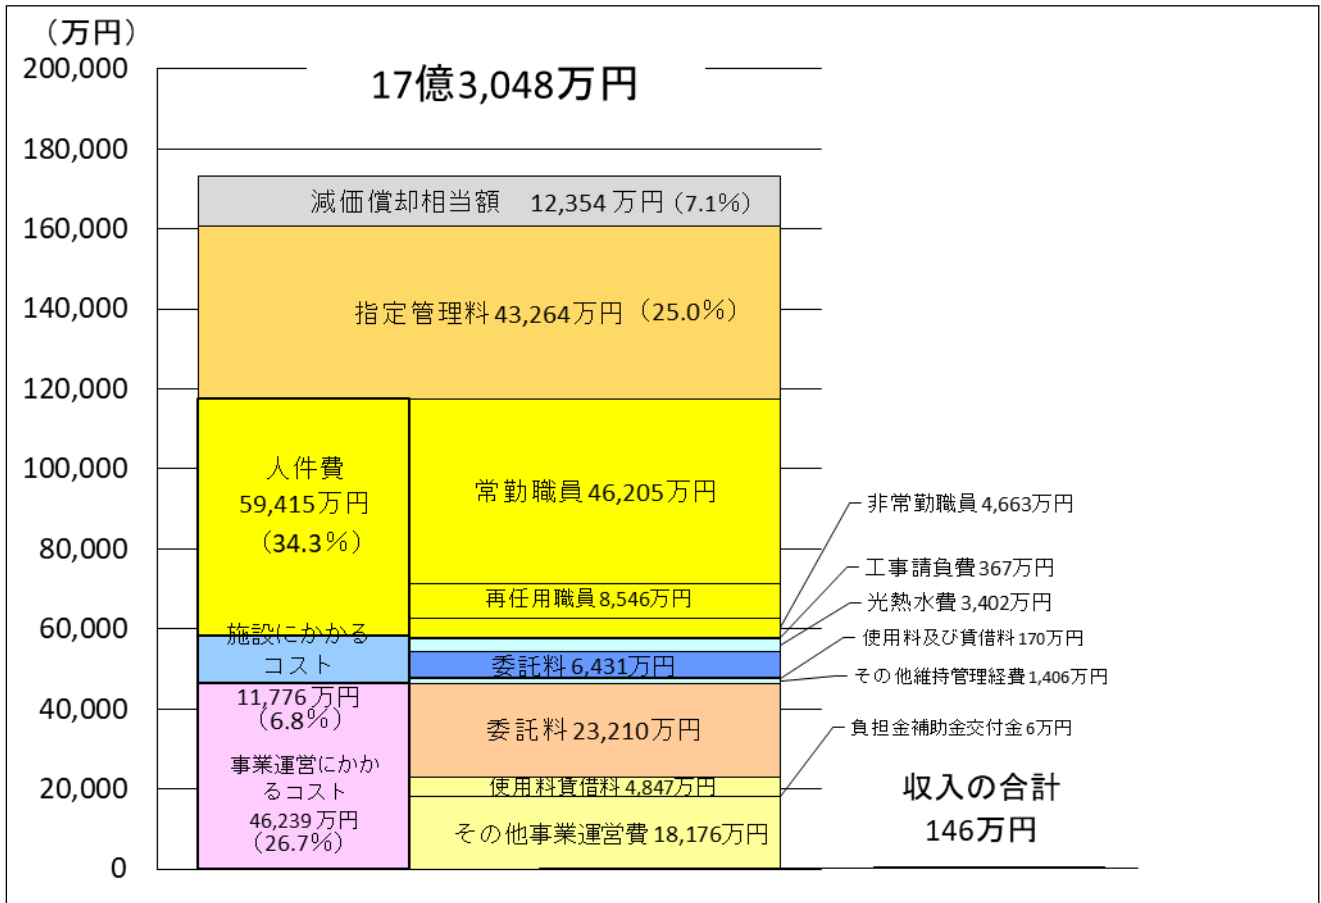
（万円）
200,000
180,000
160,000
140,000
120,000
100,000
80,000
60,000
40,000
20,000
0

17億3,048万円

減価償却相当額　12,354 万円（7.1%）

指定管理料43,264万円（25.0%）

人件費
59,415万円
（34.3%）

常勤職員46,205万円

再任用職員8,546万円

施設にかかるコスト
11,776 万円
（6.8%）

委託料 6,431万円

事業運営にかかるコスト
46,239 万円
（26.7%）

委託料 23,210万円

使用料賃借料 4,847万円

その他事業運営費 18,176万円

非常勤職員 4,663万円
工事請負費367万円
光熱水費 3,402万円
使用料及び賃借料 170万円
その他維持管理経費 1,406万円
負担金補助金交付金 6万円

収入の合計
146万円